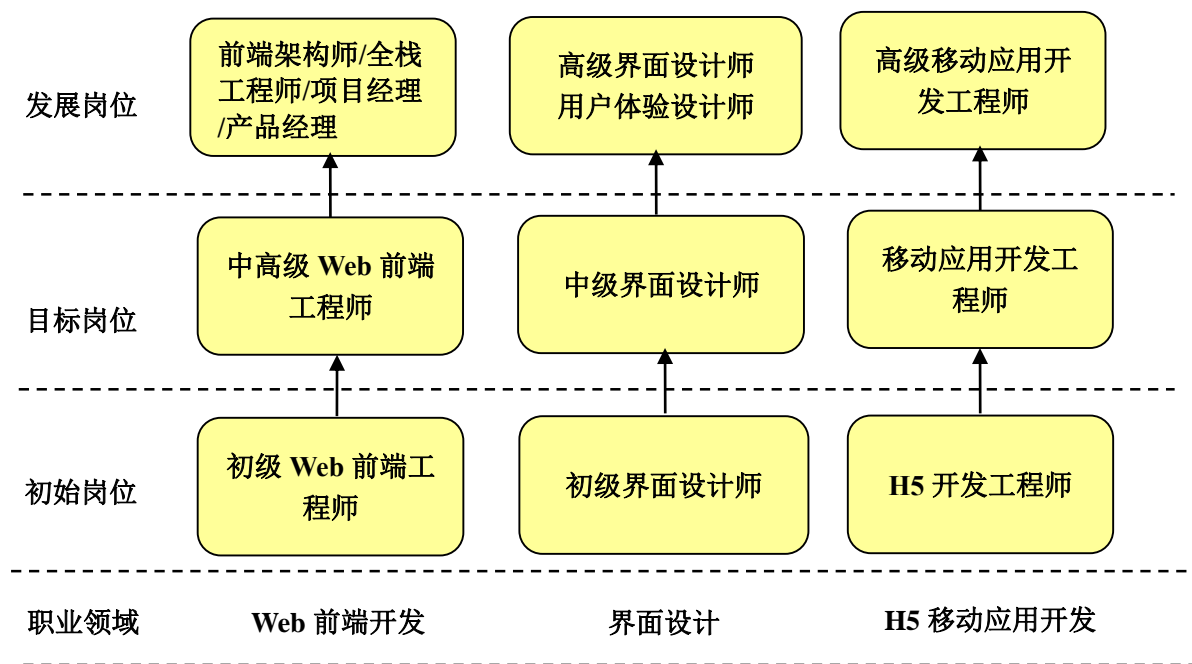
发展岗位

前端架构师/全栈工程师/项目经理/产品经理

高级界面设计师
用户体验设计师

高级移动应用开发工程师

目标岗位

中高级 Web 前端工程师

中级界面设计师

移动应用开发工程师

初始岗位

初级 Web 前端工程师

初级界面设计师

H5 开发工程师

职业领域

Web 前端开发

界面设计

H5 移动应用开发